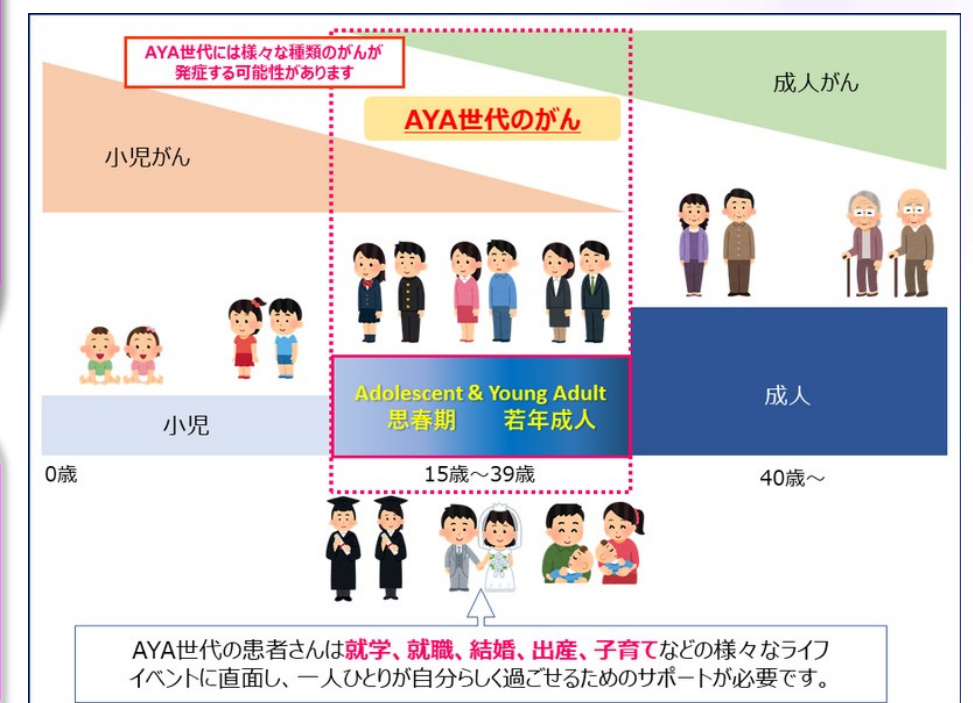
AYA世代には様々な種類のがんが発症する可能性があります

AYA世代のがん

成人がん

小児がん

Adolescent & Young Adult
思春期　　若年成人

成人

小児

0歳

15歳～39歳

40歳～

AYA世代の患者さんは就学、就職、結婚、出産、子育てなどの様々なライフイベントに直面し、一人ひとりが自分らしく過ごせるためのサポートが必要です。